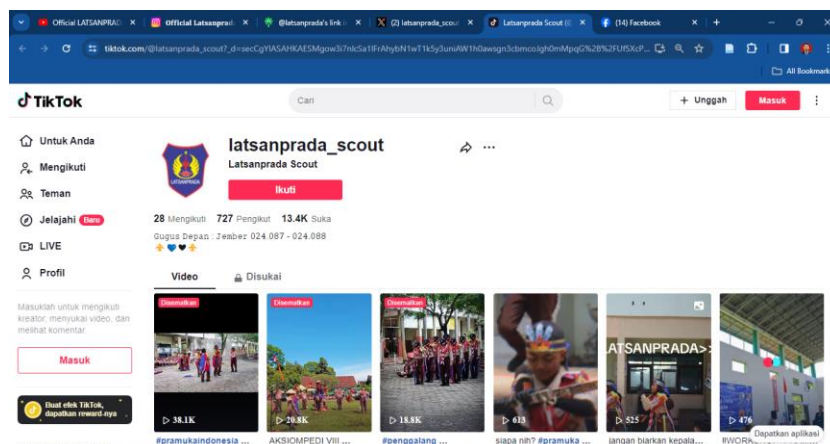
Official LATSANPRAD ×
Official Latsanprad ×
@latsanprada's link ×
(2) latsanprada_scout ×
Latsanprada Scout (@ ×
(14) Facebook ×

tiktok.com/@latsanprada_scout?_d=secCgYIASAHKAESMgow3i7nkSa1IFrAhybN1wT1k5y3uniAW1h0awsgn3cbmcoIgh0mMpqG%2B%2FUf5XcP...

All Bookmarks

TikTok
Cari
+ Unggah
Masuk

Untuk Anda
Mengikuti
Teman
Jelajahi Baru
LIVE
Profil

Masukilah untuk mengikuti kreator, menyukai video, dan melihat komentar.

Masuk

Buat efek TikTok, dapatkan reward-nya

latsanprada_scout
Latsanprada Scout
Ikuti

28 Mengikuti 727 Pengikut 13.4K Suka

Gugus Depan : Jember 024.087 - 024.088

Video
Disukai

Disematkan
38.1K
#pramukaindonesia ...

Disematkan
20.8K
AKSIOMPEDI VIII ...

Disematkan
18.8K
#penggalang ...

613
siapa nih? #pramuka ...

LATSANPRADA>
525
jangan biarkan kepala...

476
#WORK...

Dapatkan aplikasi